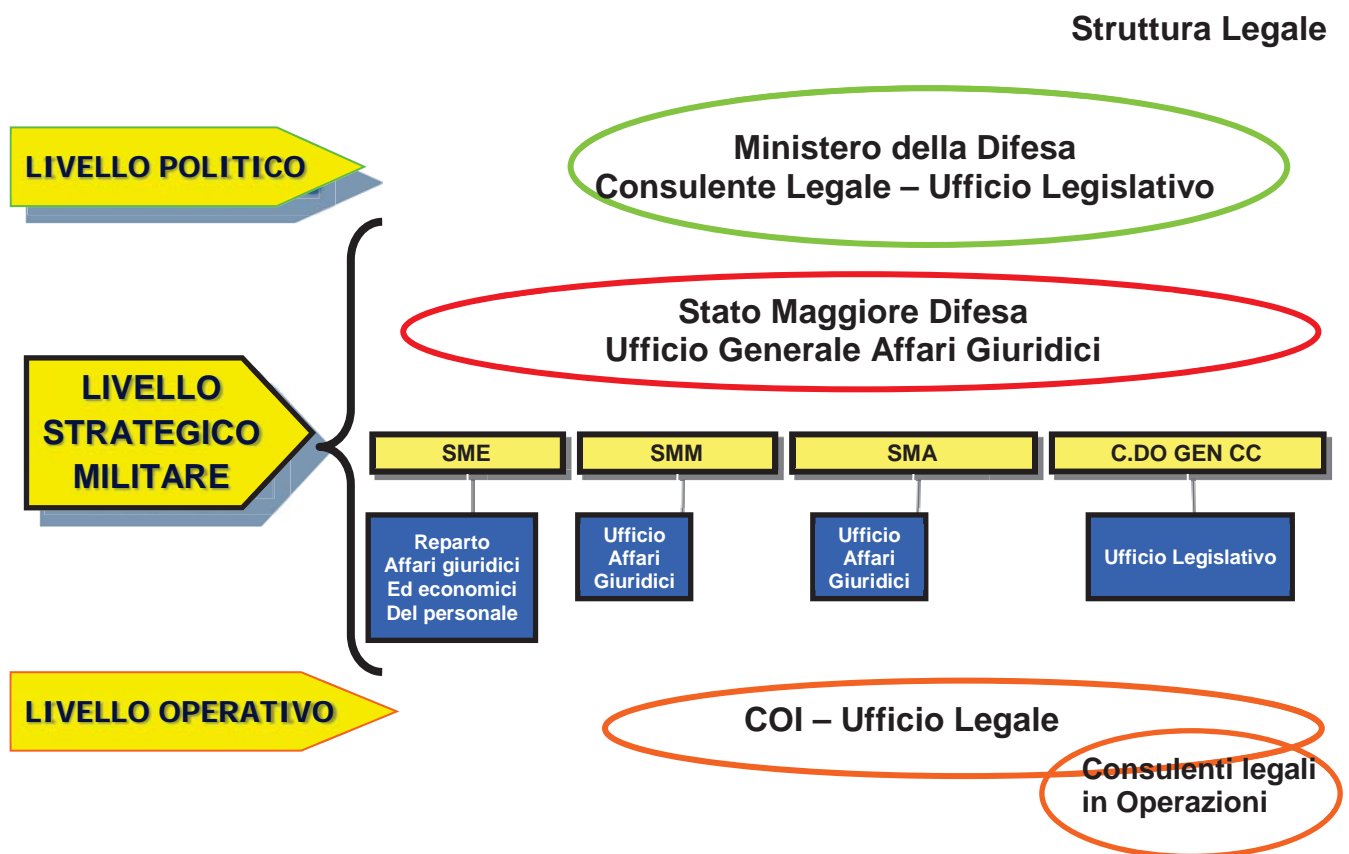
Struttura Legale

LIVELLO POLITICO

Ministero della Difesa
Consulente Legale – Ufficio Legislativo

LIVELLO STRATEGICO MILITARE

Stato Maggiore Difesa
Ufficio Generale Affari Giuridici

SME

Reparto Affari giuridici Ed economici Del personale

SMM

Ufficio Affari Giuridici

SMA

Ufficio Affari Giuridici

C.DO GEN CC

Ufficio Legislativo

LIVELLO OPERATIVO

COI – Ufficio Legale

Consulenti legali in Operazioni